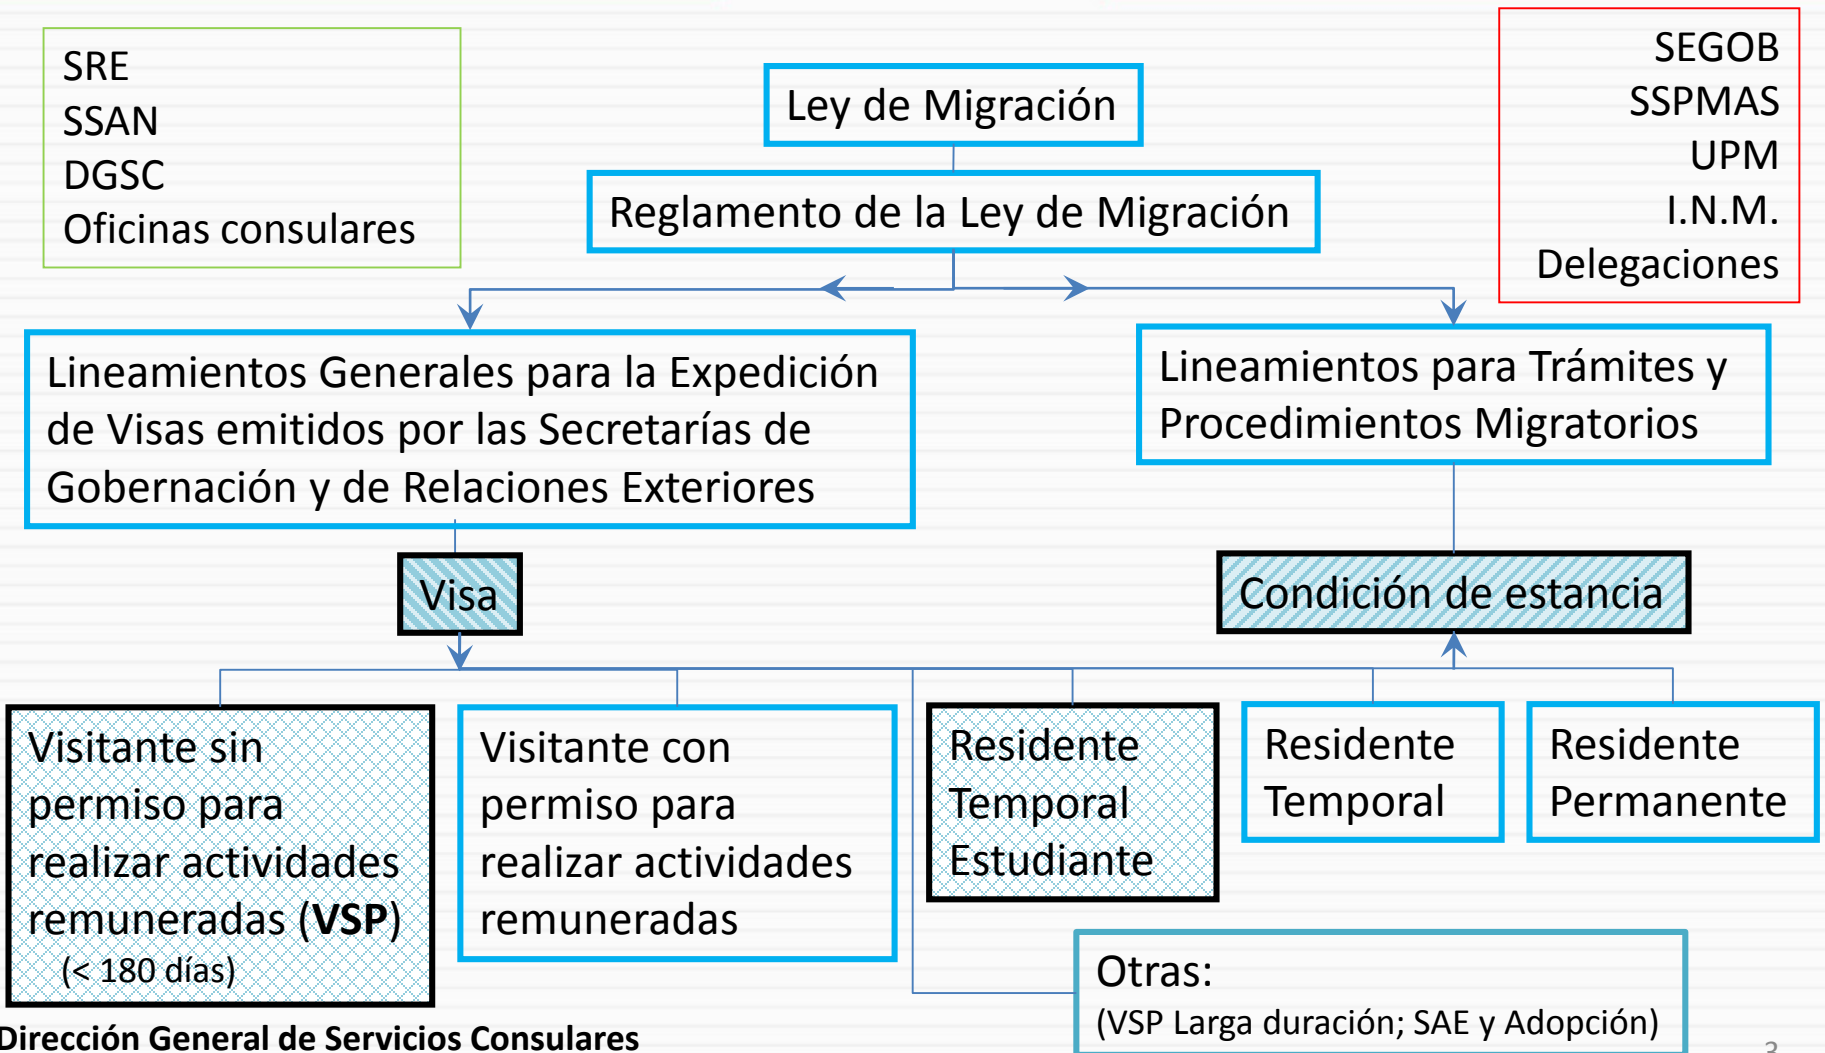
SRE
SSAN
DGSC
Oficinas consulares

Ley de Migración

Reglamento de la Ley de Migración

SEGOB
SSPMAS
UPM
I.N.M.
Delegaciones

Lineamientos Generales para la Expedición de Visas emitidos por las Secretarías de Gobernación y de Relaciones Exteriores

Lineamientos para Trámites y Procedimientos Migratorios

Visa

Condición de estancia

Visitante sin permiso para realizar actividades remuneradas (**VSP**)
(< 180 días)

Visitante con permiso para realizar actividades remuneradas

Residente Temporal Estudiante

Residente Temporal

Residente Permanente

Otras:
(VSP Larga duración; SAE y Adopción)

Dirección General de Servicios Consulares

3